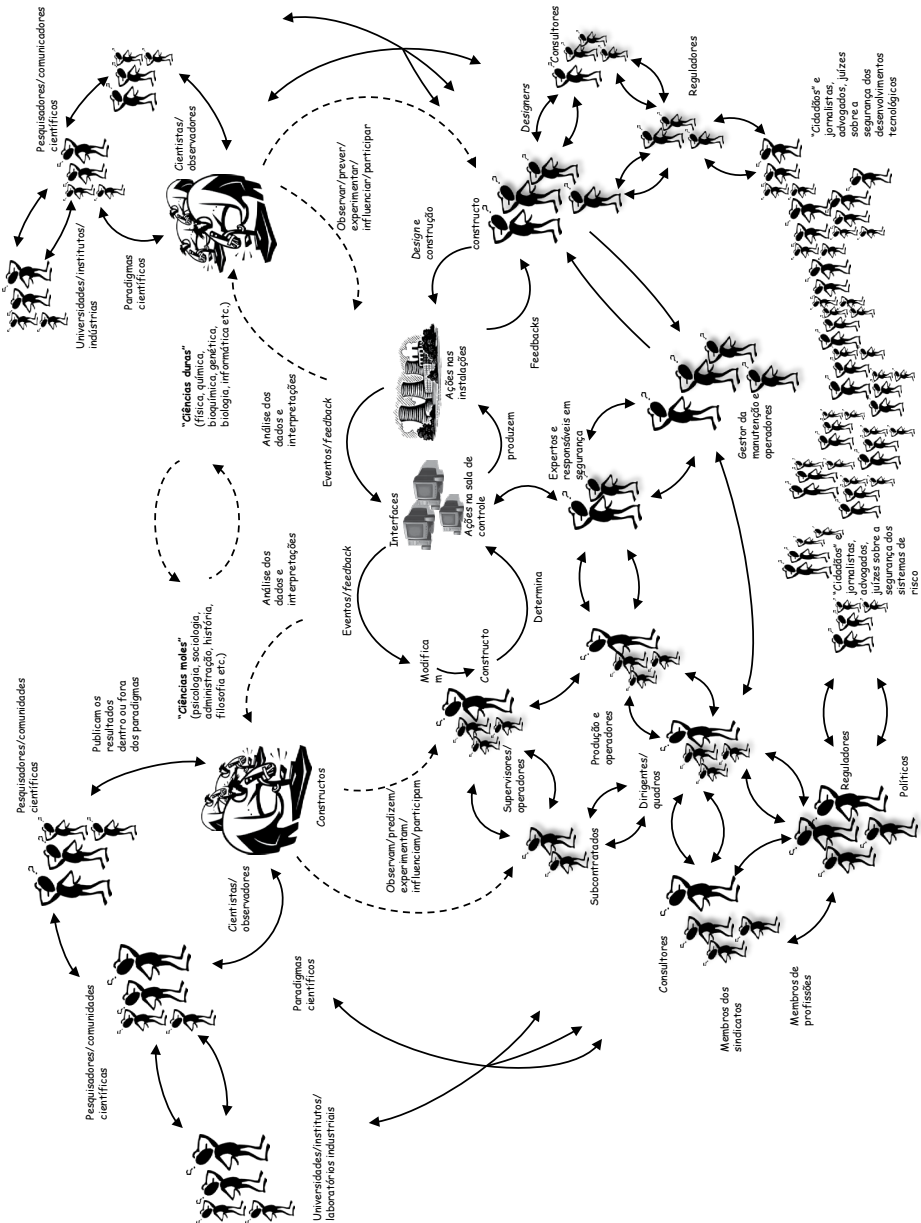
Pesquisadores/comunicadores científicos

Universidades/institutos/indústrias

Paradigmas científicos

Cientistas/observadores

Observar/prever/experimentar/influenciar/participar

"Ciências duras" (física, química, bioquímica, genética, biologia, informática etc.)

Análise dos dados e interpretações

Eventos/feedback

Design e construção

constructo

Feedbacks

Ações nas instalações

produzem

Interfaces

Ações na sala de controle

Eventos/feedback

Modifica m

Constructo

Determina

Análise dos dados e interpretações

"Ciências moles" (psicologia, sociologia, administração, história, filosofia etc.)

Publicam os resultados dentro ou fora dos paradigmas

Pesquisadores/comunidades científicas

Constructos

Cientistas/observadores

Observam/predizem/experimentam/influenciam/participam

Pesquisadores/comunidades científicas

Paradigmas científicos

Universidades/institutos/laboratórios industriais

Designers

Consultores

Reguladores

"Cidadãos" e jornalistas, advogados, juízes sobre a segurança dos desenvolvimentos tecnológicos

Expertos e responsáveis em segurança

Gestor da manutenção e operadores

"Cidadãos" e jornalistas, advogados, juízes sobre a segurança dos sistemas de risco

Supervisores/operadores

Produção e operadores

Dirigentes/quadros

Subcontratados

Reguladores

Políticos

Consultores

Membros dos sindicatos

Membros de profissões